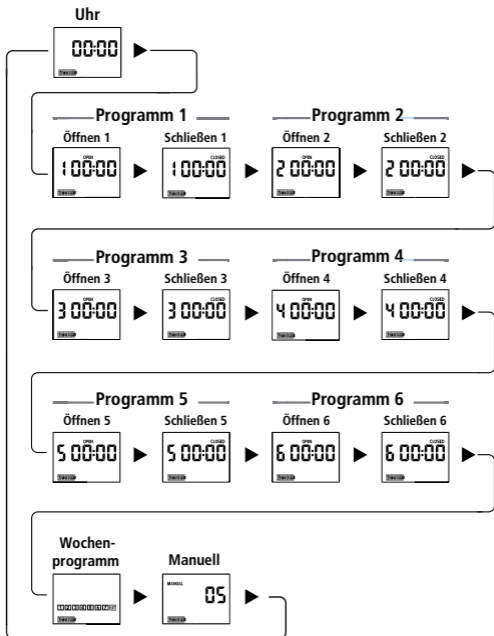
Uhr

00:00

Programm 1

Öffnen 1

OPEN
1 00:00

Schließen 1

CLOSED
1 00:00

Programm 2

Öffnen 2

OPEN
2 00:00

Schließen 2

CLOSED
2 00:00

Programm 3

Öffnen 3

OPEN
3 00:00

Schließen 3

CLOSED
3 00:00

Programm 4

Öffnen 4

OPEN
4 00:00

Schließen 4

CLOSED
4 00:00

Programm 5

Öffnen 5

OPEN
5 00:00

Schließen 5

CLOSED
5 00:00

Programm 6

Öffnen 6

OPEN
6 00:00

Schließen 6

CLOSED
6 00:00

Wochenprogramm

1 2 3 4 5 6 7

Manuell

MANUAL
05